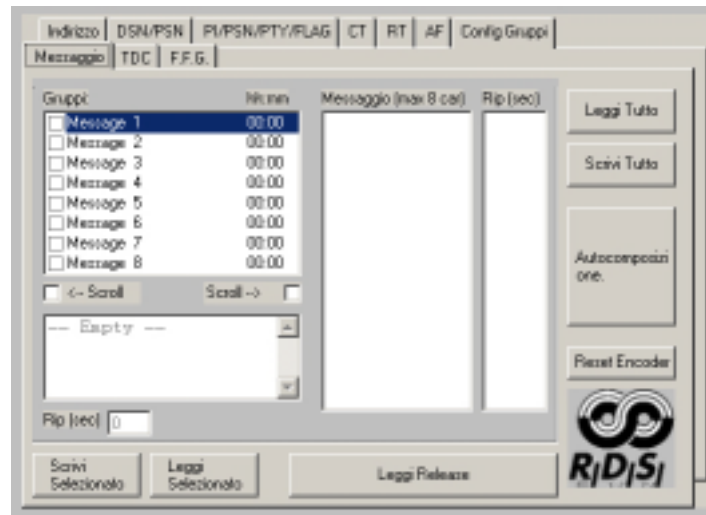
Indirizzo | DSN/PSN | PI/PSN/PTY/FLAG | CT | RT | AF | Config Gruppi

Messaggio | TDC | F.F.G.

Gruppi | hh:mm
Message 1 00:00
Message 2 00:00
Message 3 00:00
Message 4 00:00
Message 5 00:00
Message 6 00:00
Message 7 00:00
Message 8 00:00

<- Scroll

Scroll ->

-- Empty --

Rip (sec) 0

Messaggio (max 8 car)

Rip (sec)

Leggi Tutto

Scrivi Tutto

Autocomposizione.

Reset Encoder

RDS

Scrivi Selezionato

Leggi Selezionato

Leggi Release